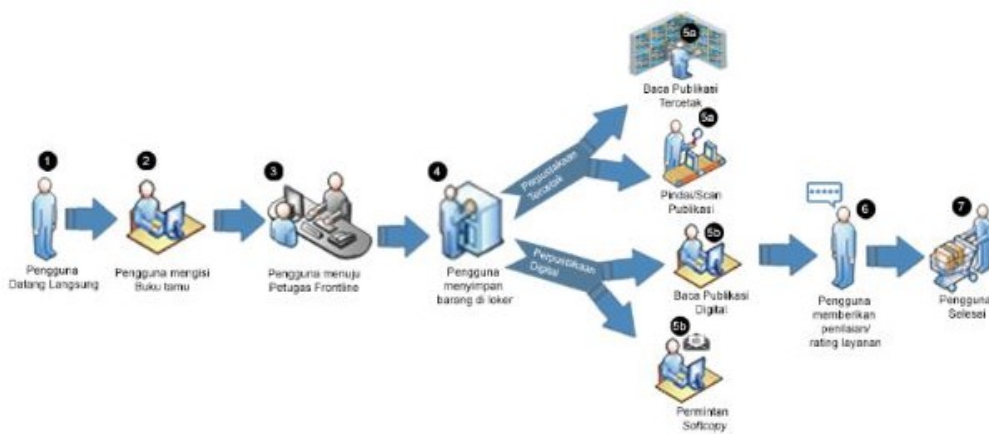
1
Pengguna Datang Langsung

2
Pengguna mengisi Buku tamu

3
Pengguna menuju Petugas Frontline

4
Pengguna menyimpan barang di loker

Perpustakaan Tercetak

Perpustakaan Digital

5a
Baca Publikasi Tercetak

5a
Pindai/Scan Publikasi

5b
Baca Publikasi Digital

5b
Perimintan Softcopy

6
Pengguna memberikan penilaian/ rating layanan

7
Pengguna Selesai